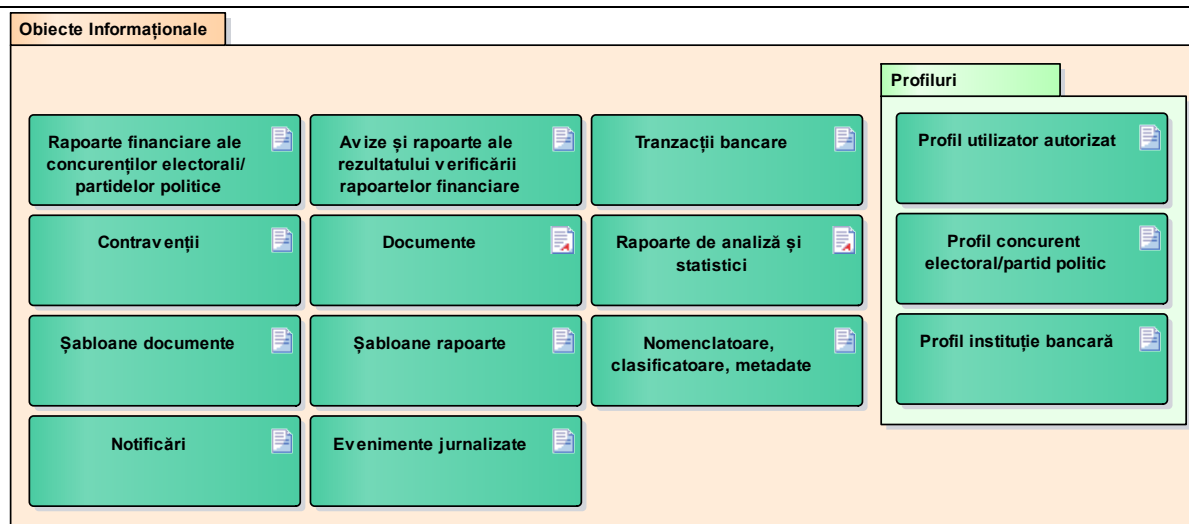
Obiecte Informaționale

Rapoarte financiare ale concurenților electorali/ partidelor politice

Avize și rapoarte ale rezultatului verificării rapoartelor financiare

Tranzacții bancare

Contravenții

Documente

Rapoarte de analiză și statistici

Șabloane documente

Șabloane rapoarte

Nomenclatoare, clasificatoare, metadate

Notificări

Evenimente jurnalizate

Profiluri

Profil utilizator autorizat

Profil concurent electoral/partid politic

Profil instituție bancară